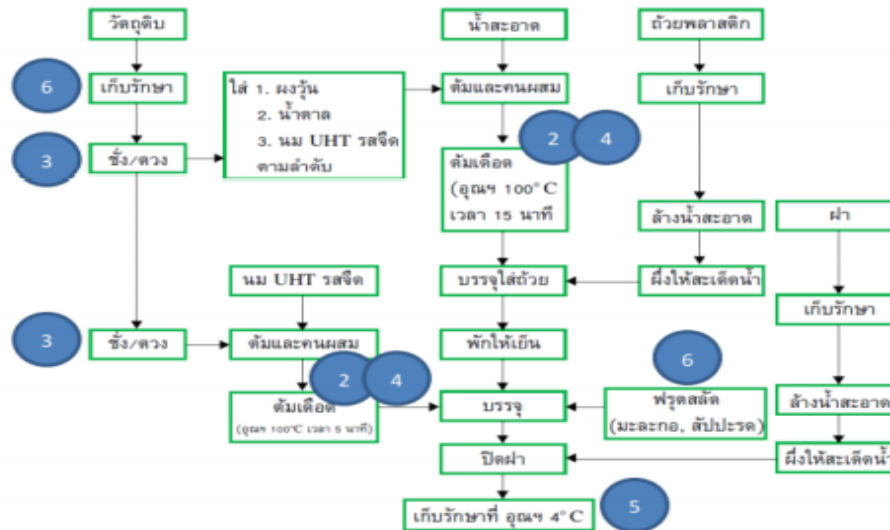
วัตถุดิบ

6

เก็บรักษา

3

ชั่ง/ตวง

ใส่ 1. ผงวุ้น
2. น้ำตาล
3. นม UHT รสจืด
ตามลำดับ

น้ำสะอาด

ต้มและคนผสม

2 4

ต้มเดือด
(อุณฯ 100° C
เวลา 15 นาที

ถ้วยพลาสติก

เก็บรักษา

ล้างน้ำสะอาด

ผึ่งให้สะเด็ดน้ำ

ฝา

เก็บรักษา

ล้างน้ำสะอาด

ผึ่งให้สะเด็ดน้ำ

นม UHT รสจืด

บรรจุใส่ถ้วย

3

ชั่ง/ตวง

ต้มและคนผสม

2 4

ต้มเดือด
(อุณฯ 100°C เวลา 5 นาที)

พักให้เย็น

6

ฟรุตสลัด
(มะละกอ, สับปะรด)

บรรจุ

ปิดฝา

เก็บรักษาที่ อุณฯ 4° C

5